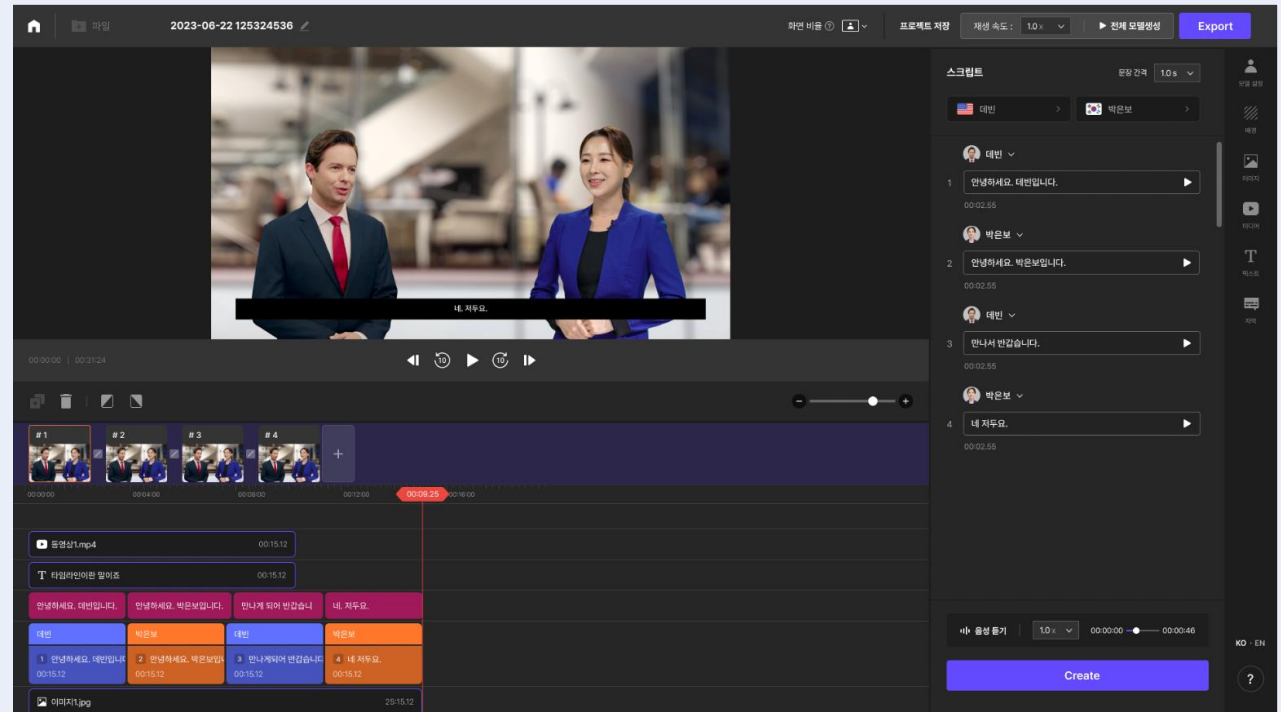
파일 2023-06-22 125324536

화면 비율 ⓘ 프로젝트 저장 재생 속도 : 1.0x ▶ 전체 모델생성 Export

네, 저두요.

00:00:00 | 00:31:24

#1 #2 #3 #4 +

00:00:00 00:04:00 00:08:00 00:12:00 00:09.25 00:16:00

동영상1.mp4 00:15:12

T 타임라인이란 말이죠 00:15:12

안녕하세요. 데빈입니다. 안녕하세요. 박은보입니다. 만나게 되어 반갑습니 네, 저두요.

데빈 박은보 데빈 박은보

1 안녕하세요. 데빈입니 00:15:12 2 안녕하세요. 박은보입 00:15:12 3 만나게되어 반갑습니다 00:15:12 4 네 저두요. 00:15:12

이미지1.jpg 25:15:12

스크립트 문장 간격 1.0 s

데빈 박은보

데빈
1 안녕하세요. 데빈입니다.
00:02.55

박은보
2 안녕하세요. 박은보입니다.
00:02.55

데빈
3 만나서 반갑습니다.
00:02.55

박은보
4 네 저두요.
00:02.55

음성 듣기 1.0x 00:00:00 00:00:46

Create

모델 설정 배경 이미지 비디오 T 텍스트 자막

KO · EN

?